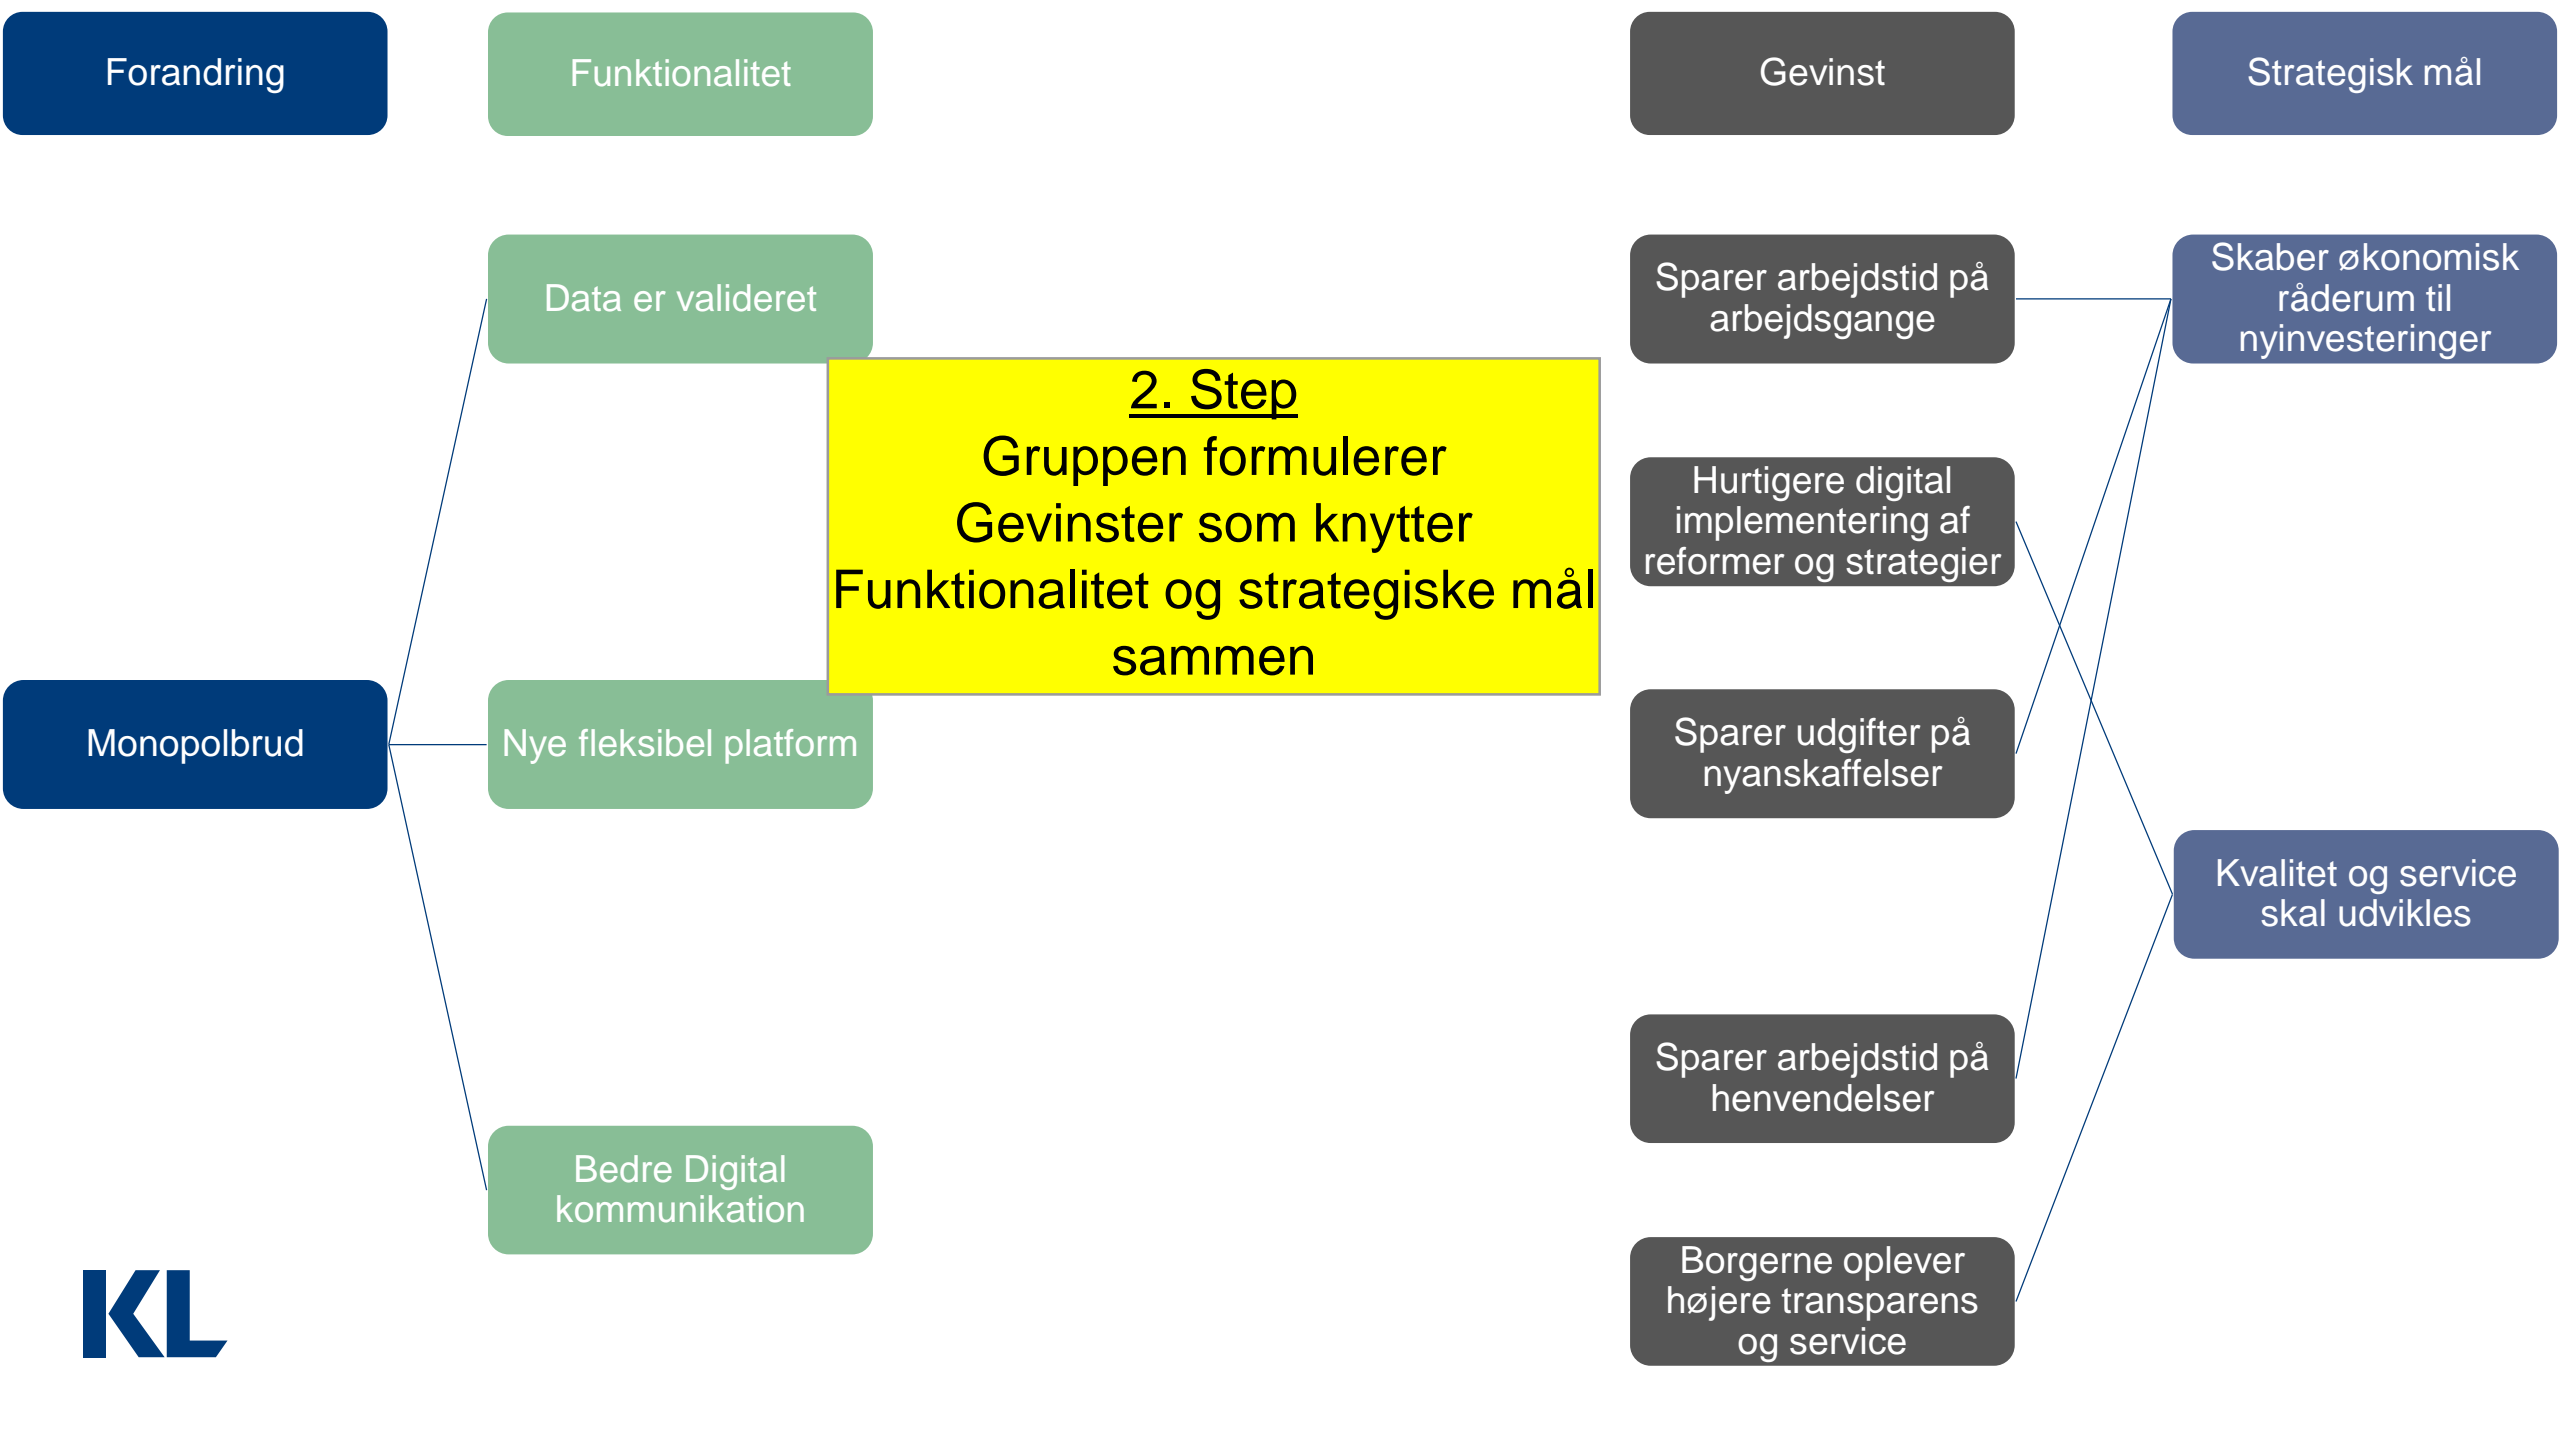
Forandring

Funktionalitet

Gevinst

Strategisk mål

Data er valideret

2. Step
Gruppen formulerer Gevinster som knytter Funktionalitet og strategiske mål sammen

Sparer arbejdstid på arbejdsgange

Skaber økonomisk råderum til nyinvesteringer

Hurtigere digital implementering af reformer og strategier

Monopolbrud

Nye fleksibel platform

Sparer udgifter på nyanskaffelser

Kvalitet og service skal udvikles

Sparer arbejdstid på henvendelser

Bedre Digital kommunikation

KL

Borgerne oplever højere transparens og service